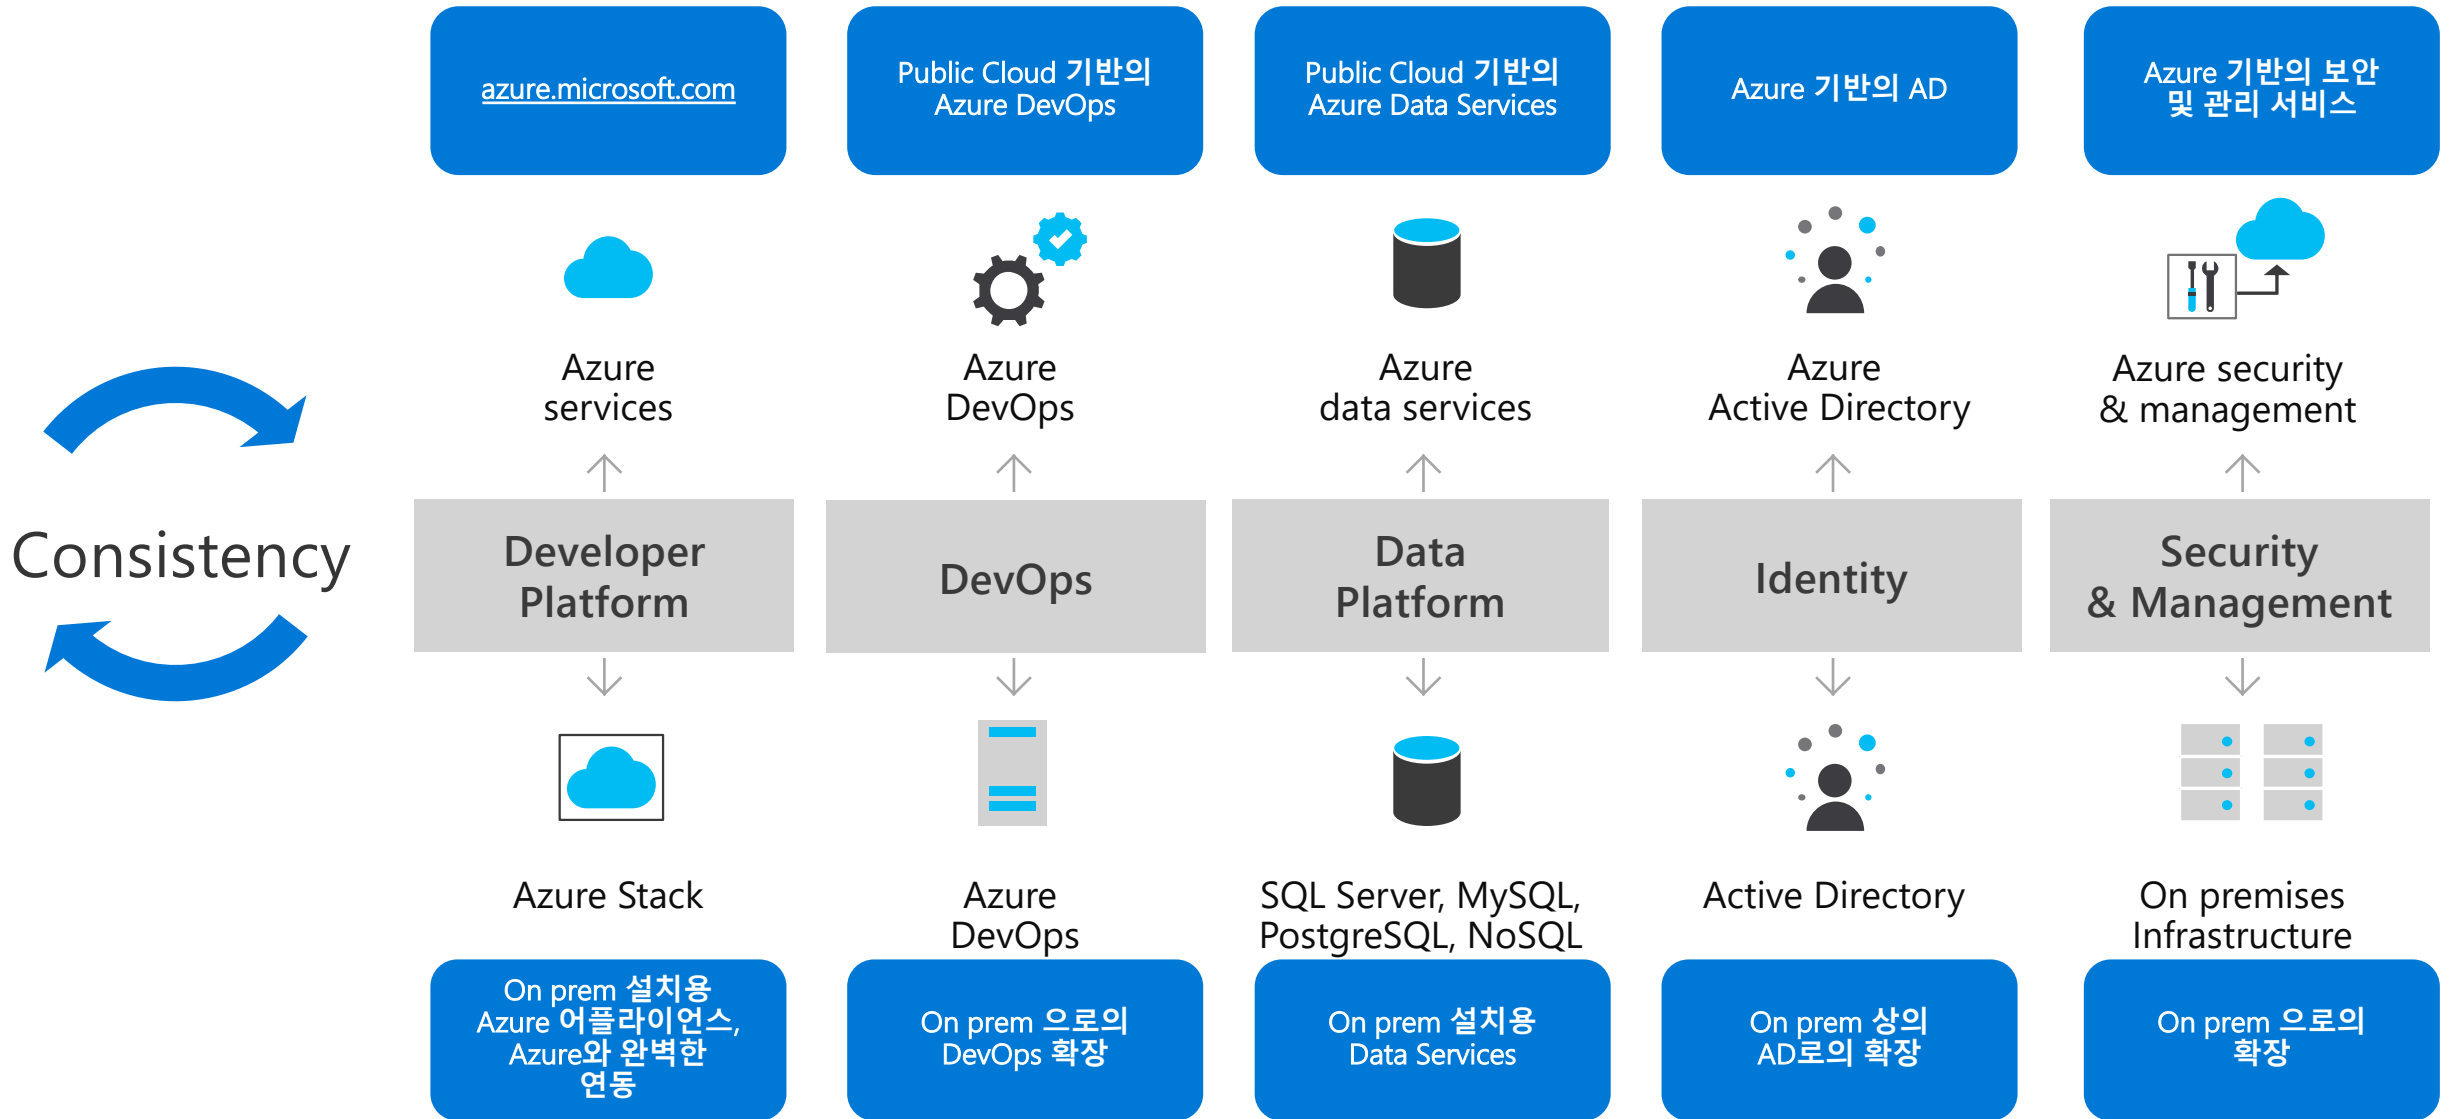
azure.microsoft.com

Public Cloud 기반의 Azure DevOps

Public Cloud 기반의 Azure Data Services

Azure 기반의 AD

Azure 기반의 보안 및 관리 서비스

Consistency

Azure services

Azure DevOps

Azure data services

Azure Active Directory

Azure security & management

Developer Platform

DevOps

Data Platform

Identity

Security & Management

Azure Stack

Azure DevOps

SQL Server, MySQL, PostgreSQL, NoSQL

Active Directory

On premises Infrastructure

On prem 설치용 Azure 어플라이언스, Azure와 완벽한 연동

On prem 으로의 DevOps 확장

On prem 설치용 Data Services

On prem 상의 AD로의 확장

On prem 으로의 확장